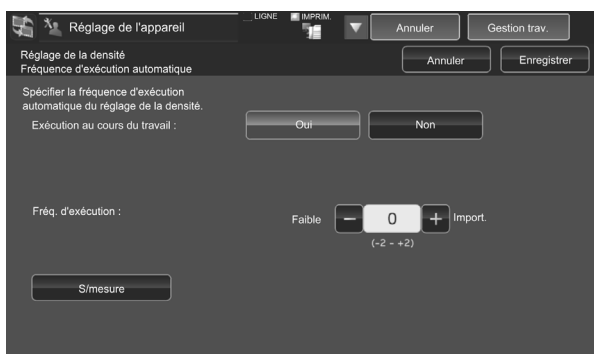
Réglage de l'appareil

LIGNE

IMPRIM.

Annuler

Gestion trav.

Réglage de la densité
Fréquence d'exécution automatique

Annuler

Enregistrer

Spécifier la fréquence d'exécution automatique du réglage de la densité.

Exécution au cours du travail :

Oui

Non

Fréq. d'exécution :

Faible

–

0

+

Import.

(-2 - +2)

S/mesure